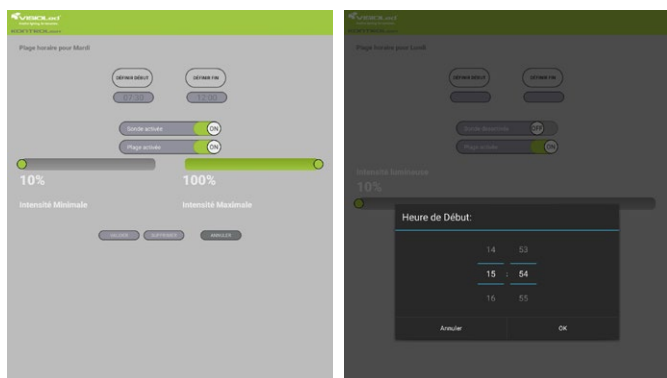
VEICK.sol
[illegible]
Plage horaire pour Mardi
DÉFINIR DÉBUT
DÉFINIR FIN
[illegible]
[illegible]
Sonde activée
ON
Plage activée
ON
10%
100%
Intensité Minimale
Intensité Maximale
VALIDER
SUPPRIMER
ANNULER

VEICK.sol
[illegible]
Plage horaire pour Lundi
DÉFINIR DÉBUT
DÉFINIR FIN
Sonde désactivée
OFF
Plage activée
ON
Intensité lumineuse
10%
Heure de Début:
14
53
15
:
54
16
55
Annuler
OK